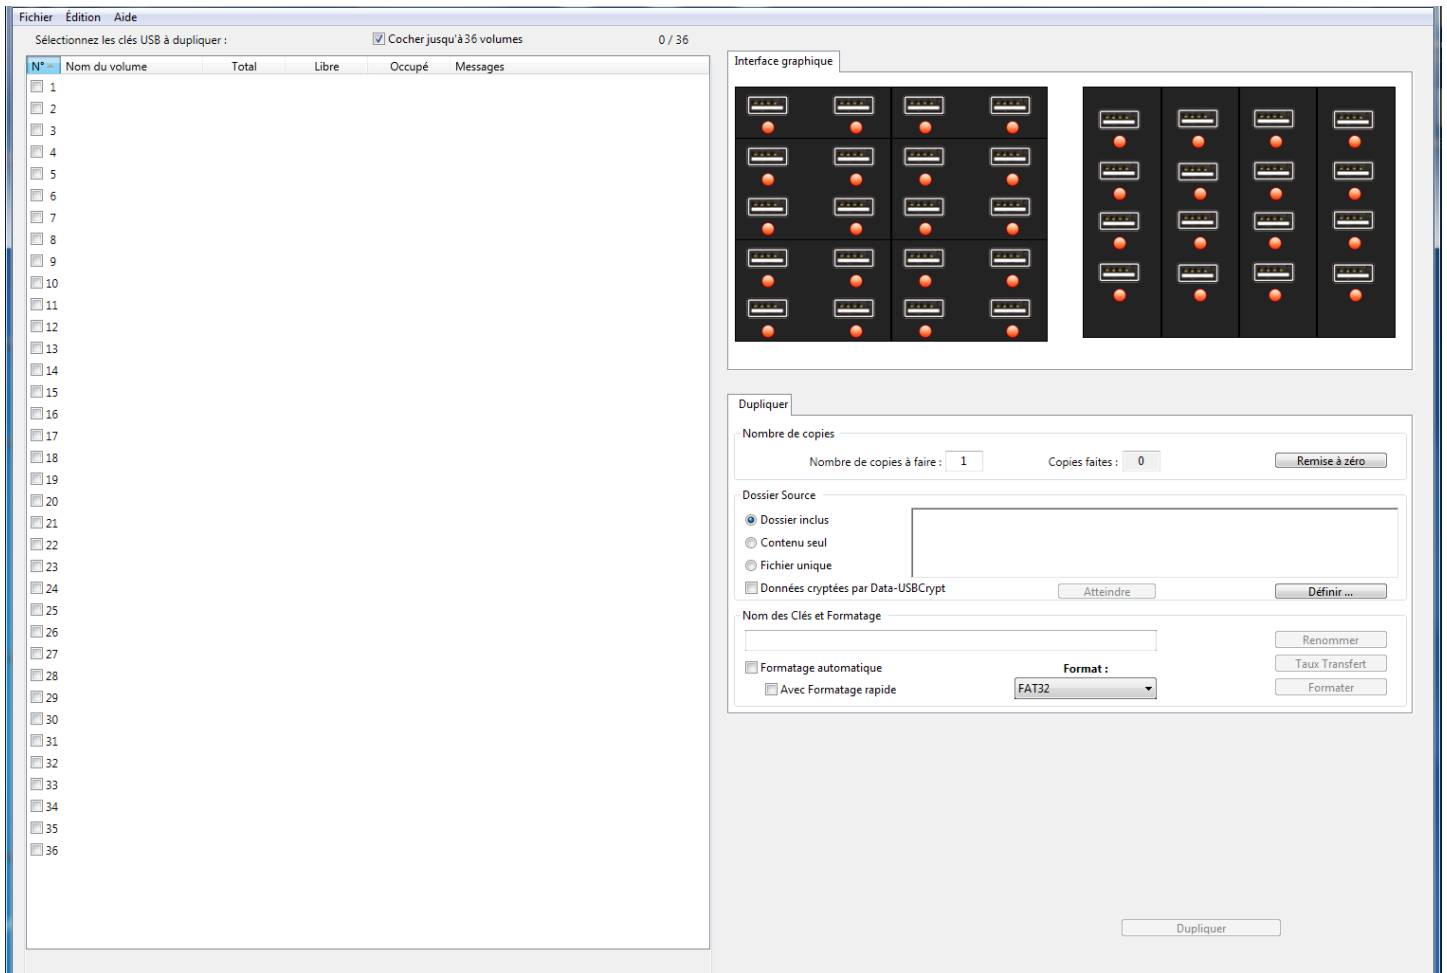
Fichier Édition Aide

Sélectionnez les clés USB à dupliquer :

Cocher jusqu'à 36 volumes

0 / 36

| N° | Nom du volume | Total | Libre | Occupé | Messages |
|---|---|---|---|---|---|
| 1 | | | | | |
| 2 | | | | | |
| 3 | | | | | |
| 4 | | | | | |
| 5 | | | | | |
| 6 | | | | | |
| 7 | | | | | |
| 8 | | | | | |
| 9 | | | | | |
| 10 | | | | | |
| 11 | | | | | |
| 12 | | | | | |
| 13 | | | | | |
| 14 | | | | | |
| 15 | | | | | |
| 16 | | | | | |
| 17 | | | | | |
| 18 | | | | | |
| 19 | | | | | |
| 20 | | | | | |
| 21 | | | | | |
| 22 | | | | | |
| 23 | | | | | |
| 24 | | | | | |
| 25 | | | | | |
| 26 | | | | | |
| 27 | | | | | |
| 28 | | | | | |
| 29 | | | | | |
| 30 | | | | | |
| 31 | | | | | |
| 32 | | | | | |
| 33 | | | | | |
| 34 | | | | | |
| 35 | | | | | |
| 36 | | | | | |

Interface graphique

Dupliquer

Nombre de copies

Nombre de copies à faire : 1

Copies faites : 0

Remise à zéro

Dossier Source

Dossier inclus

Contenu seul

Fichier unique

Données cryptées par Data-USBCrypt

Atteindre

Définir ...

Nom des Clés et Formatage

Renommer

Taux Transfert

Formatage automatique

Format :

Avec Formatage rapide

FAT32

Formater

Dupliquer